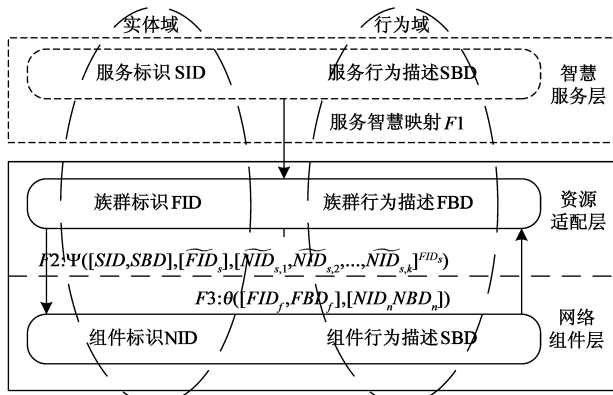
实体域

行为域

服务标识 SID

服务行为描述SBD

智慧服务层

服务智慧映射 $F1$

族群标识 FID

族群行为描述 FBD

资源适配层

$F2{:}\Psi([SID,SBD],[\widetilde{FID}_s],[\widetilde{NID}_{s,1},\widetilde{NID}_{s,2},\ldots,\widetilde{NID}_{s,k}]^{FIDs})$

$F3{:}\theta([FID_f,FBD_f],[NID_n NBD_n])$

组件标识NID

组件行为描述SBD

网络组件层